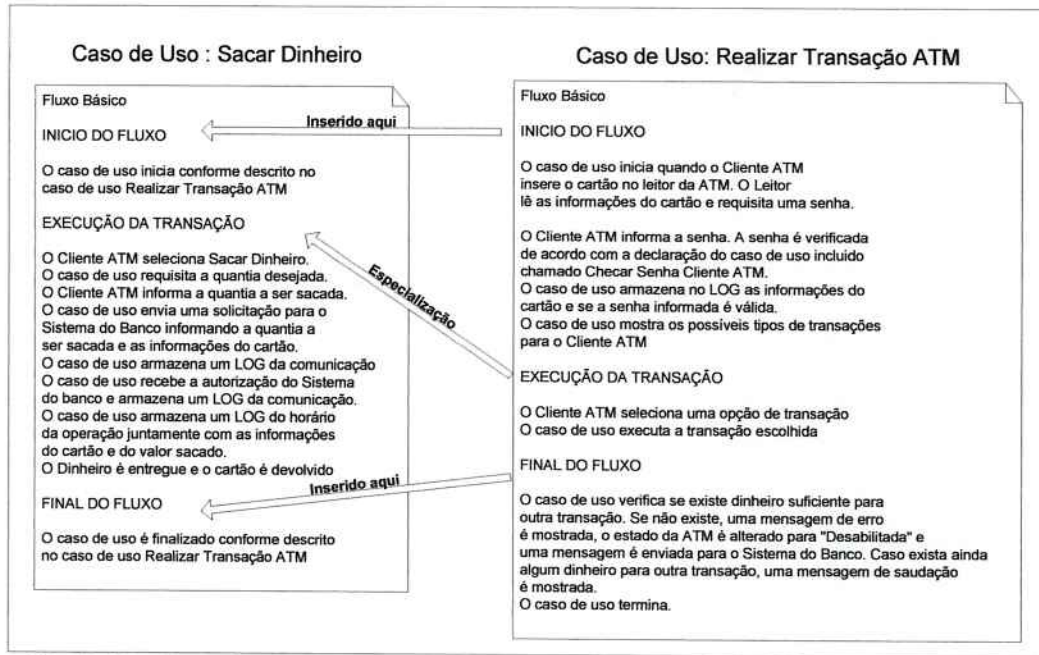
Caso de Uso : Sacar Dinheiro

Fluxo Básico

INICIO DO FLUXO

O caso de uso inicia conforme descrito no caso de uso Realizar Transação ATM

EXECUÇÃO DA TRANSAÇÃO

O Cliente ATM seleciona Sacar Dinheiro.
O caso de uso requisita a quantia desejada.
O Cliente ATM informa a quantia a ser sacada.
O caso de uso envia uma solicitação para o Sistema do Banco informando a quantia a ser sacada e as informações do cartão.
O caso de uso armazena um LOG da comunicação
O caso de uso recebe a autorização do Sistema do banco e armazena um LOG da comunicação.
O caso de uso armazena um LOG do horário da operação juntamente com as informações do cartão e do valor sacado.
O Dinheiro é entregue e o cartão é devolvido

FINAL DO FLUXO

O caso de uso é finalizado conforme descrito no caso de uso Realizar Transação ATM

Inserido aqui

Especialização

Inserido aqui

Caso de Uso: Realizar Transação ATM

Fluxo Básico

INICIO DO FLUXO

O caso de uso inicia quando o Cliente ATM insere o cartão no leitor da ATM. O Leitor lê as informações do cartão e requisita uma senha.

O Cliente ATM informa a senha. A senha é verificada de acordo com a declaração do caso de uso incluido chamado Checar Senha Cliente ATM.
O caso de uso armazena no LOG as informações do cartão e se a senha informada é válida.
O caso de uso mostra os possíveis tipos de transações para o Cliente ATM

EXECUÇÃO DA TRANSAÇÃO

O Cliente ATM seleciona uma opção de transação
O caso de uso executa a transação escolhida

FINAL DO FLUXO

O caso de uso verifica se existe dinheiro suficiente para outra transação. Se não existe, uma mensagem de erro é mostrada, o estado da ATM é alterado para "Desabilitada" e uma mensagem é enviada para o Sistema do Banco. Caso exista ainda algum dinheiro para outra transação, uma mensagem de saudação é mostrada.
O caso de uso termina.